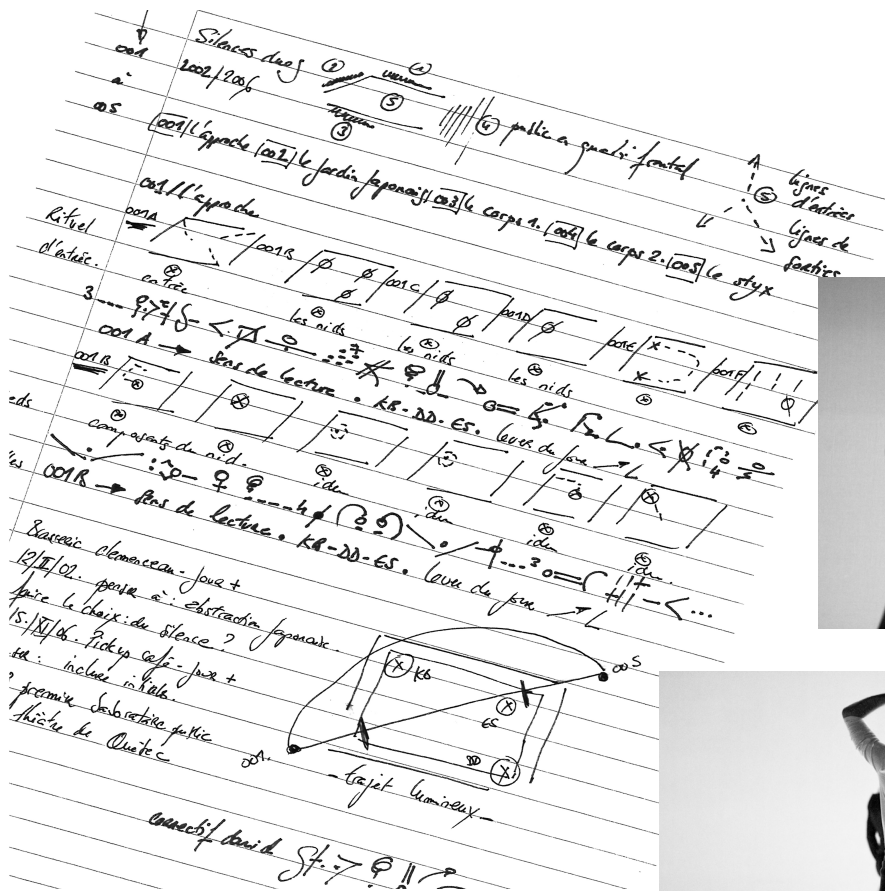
001
à
005

Silences duos
2002/2006

③ ⑤ ④ public ≠ qualité frontal

001 l'approche 002 le jardin japonais 003 le corps 1. 004 le corps 2. 005 le styx

⑤ lignes d'entrées
lignes de sorties

001 l'approche
Rituel d'entrée.
001A
001B 001C 001D 001E 001F
entrée
les nids
les nids
les nids
3---
001 A → sens de lecture. KB-DD-ES. lever du jour
001 B
composants du nid.
idem
idem
idem
idem
001B → sens de lecture. KB-DD-ES. lever du jour

Brasserie clemenceau - jour +
12/II/02. penser à : abstraction japonaise.
faire le choix : du silence ?
15/XI/06. pickup café - jour +
: inclure initiale.
première s'abstraire public
théâtre de Quebec

KB
ES
DD
001.
005
- trajet lumineux -

connectif david